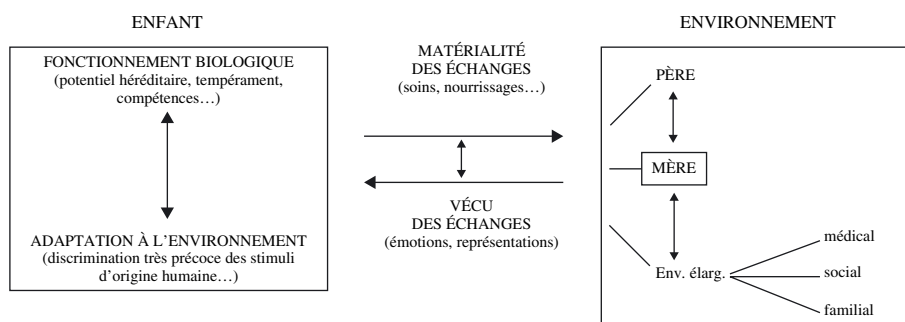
ENFANT

FONCTIONNEMENT BIOLOGIQUE (potentiel héréditaire, tempérament, compétences…)

ADAPTATION À L'ENVIRONNEMENT (discrimination très précoce des stimuli d'origine humaine…)

MATÉRIALITÉ DES ÉCHANGES (soins, nourrissages…)

VÉCU DES ÉCHANGES (émotions, représentations)

ENVIRONNEMENT

PÈRE

MÈRE

Env. élarg.

médical

social

familial